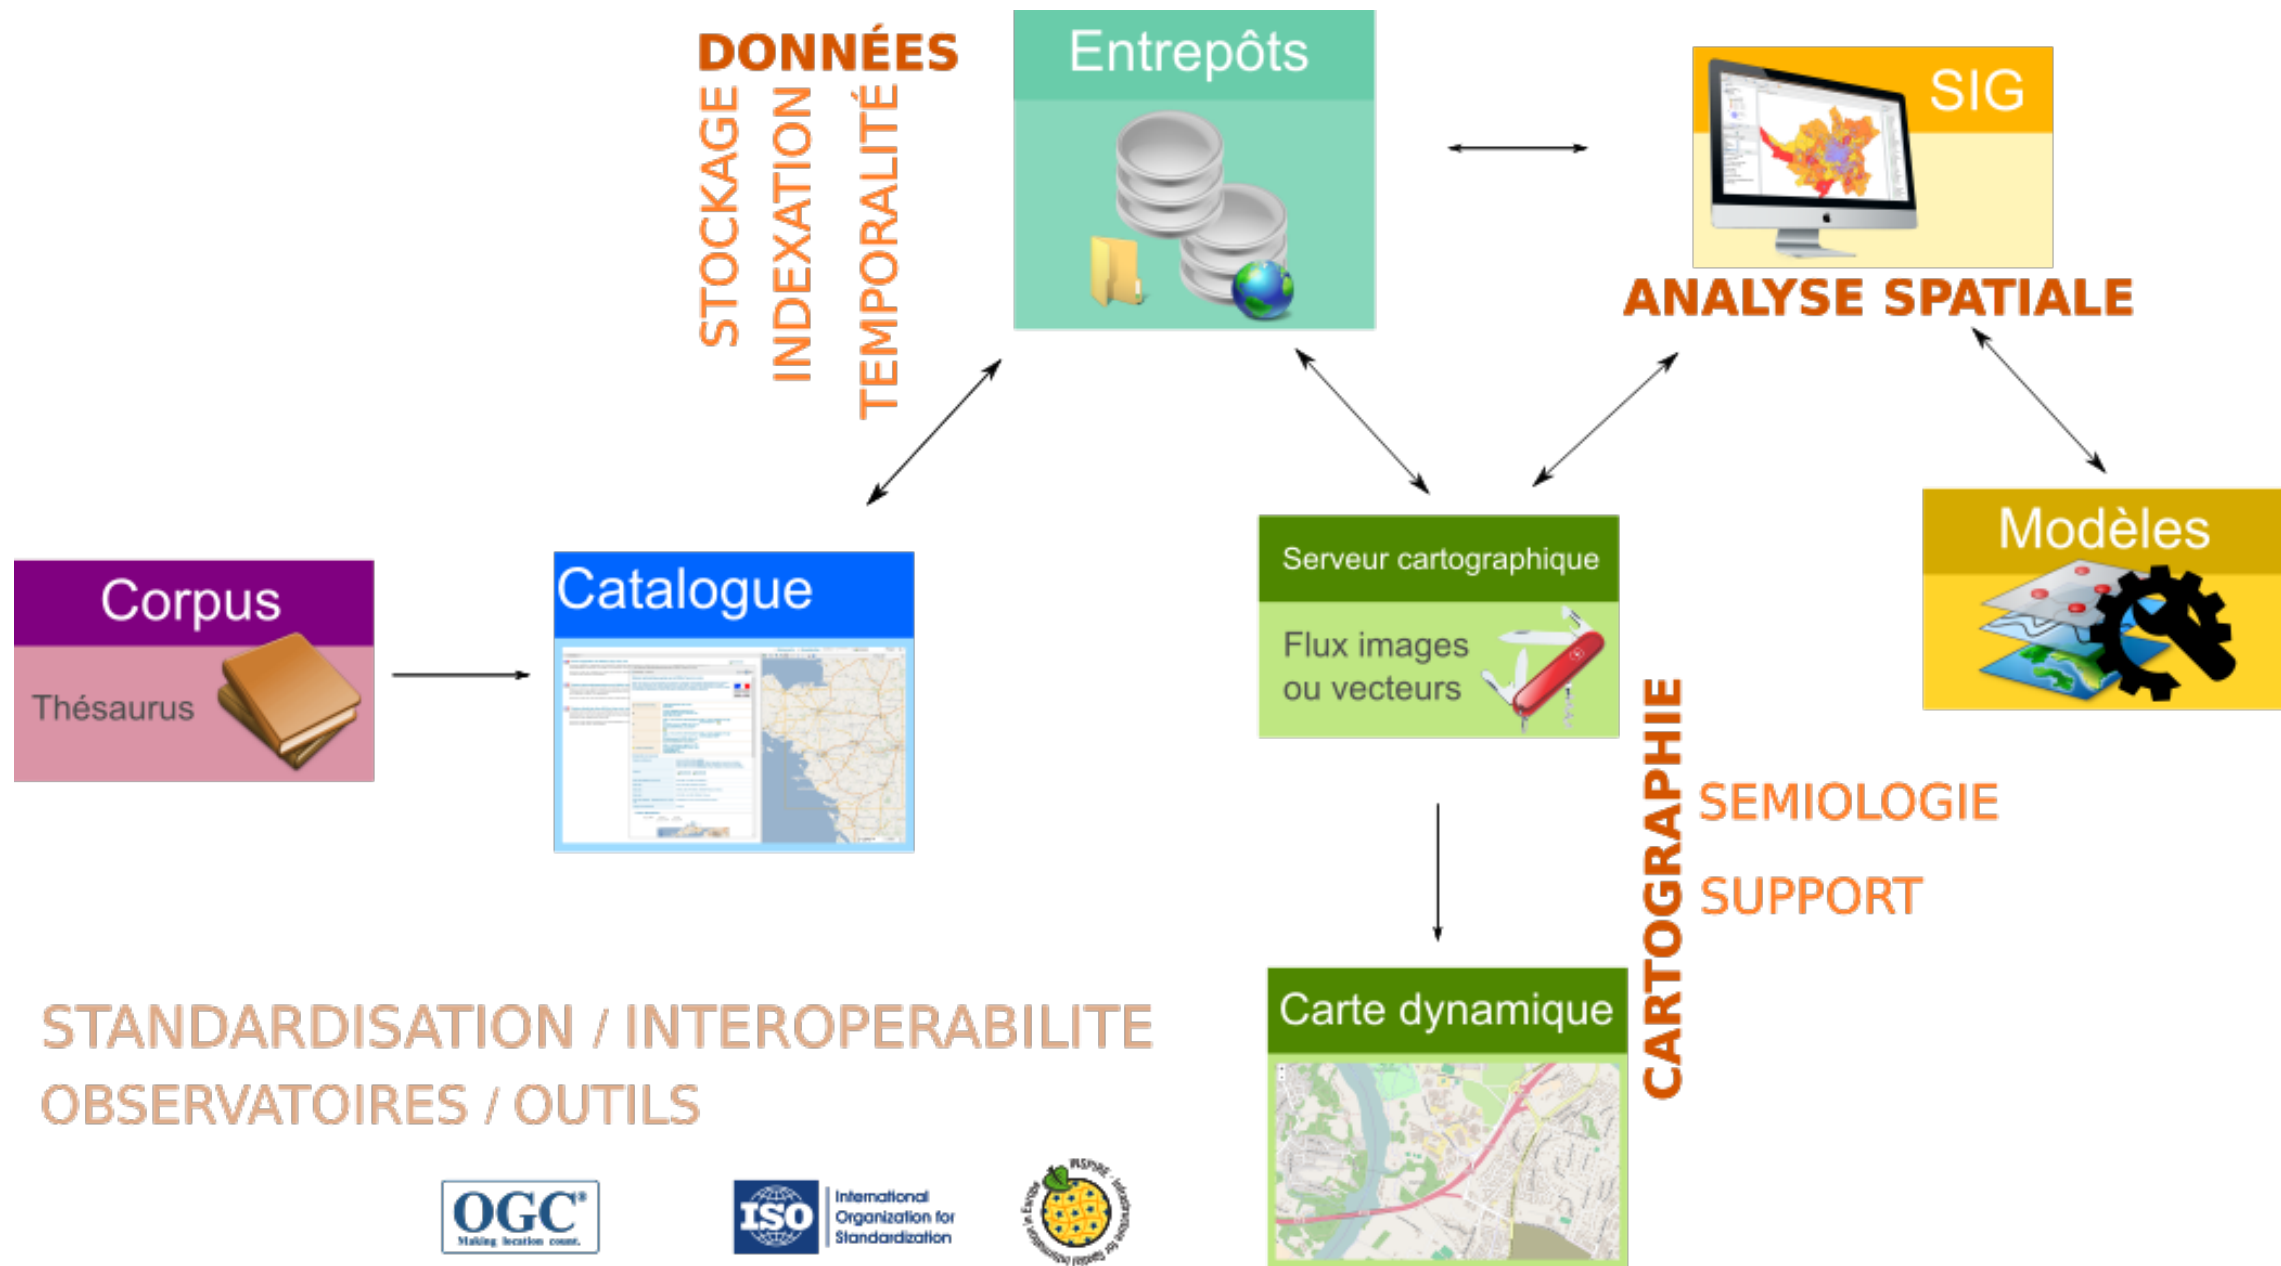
DONNÉES
STOCKAGE
INDEXATION
TEMPORALITÉ

Entrepôts

SIG

ANALYSE SPATIALE

Corpus
Thésaurus

Catalogue

Serveur cartographique
Flux images ou vecteurs

Modèles

CARTOGRAPHIE
SEMIOLOGIE
SUPPORT

Carte dynamique

STANDARDISATION / INTEROPERABILITE
OBSERVATOIRES / OUTILS

OGC® Making location count.

ISO International Organization for Standardization

INSPIRE